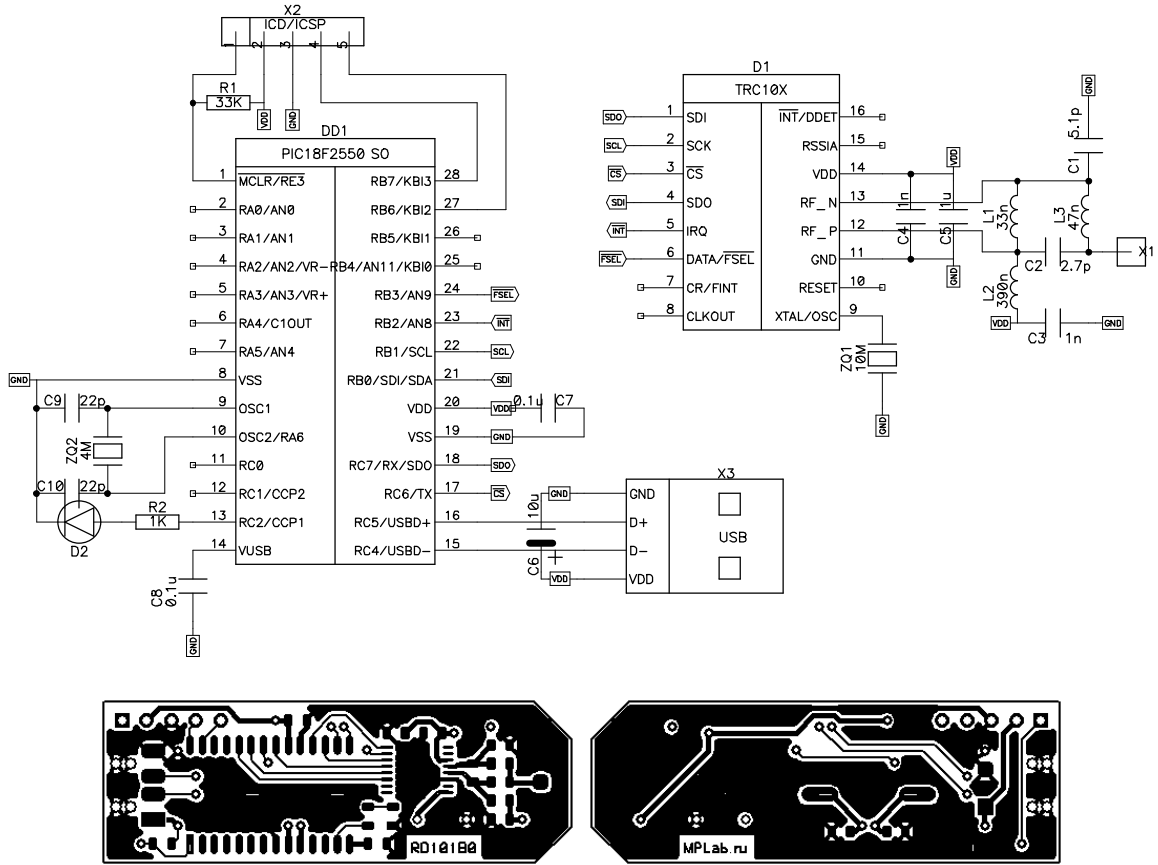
X2
ICD/ICSP
1 2 3 4 5
R1
33K
VDD
GND
DD1
PIC18F2550 SO
1 MCLR/RE3
2 RA0/AN0
3 RA1/AN1
4 RA2/AN2/VR-
5 RA3/AN3/VR+
6 RA4/C1OUT
7 RA5/AN4
8 VSS
9 OSC1
10 OSC2/RA6
11 RC0
12 RC1/CCP2
13 RC2/CCP1
14 VUSB
28 RB7/KBI3
27 RB6/KBI2
26 RB5/KBI1
25 RB4/AN11/KBI0
24 RB3/AN9
23 RB2/AN8
22 RB1/SCL
21 RB0/SDI/SDA
20 VDD
19 VSS
18 RC7/RX/SDO
17 RC6/TX
16 RC5/USBD+
15 RC4/USBD−
FSEL
INT
SCL
SDI
VDD
0.1u
C7
GND
SDO
CS
GND
C9
22p
ZQ2
4M
C10
22p
R2
1K
D2
C8
0.1u
GND
10u
C6
VDD
X3
GND
D+
D−
VDD
USB
D1
TRC10X
SDO 1 SDI
SCL 2 SCK
CS 3 $\overline{CS}$
SDI 4 SDO
INT 5 IRQ
FSEL 6 DATA/$\overline{FSEL}$
7 CR/FINT
8 CLKOUT
16 $\overline{INT}$/DDET
15 RSSIA
14 VDD
13 RF_N
12 RF_P
11 GND
10 RESET
9 XTAL/OSC
VDD
1n
C4
1u
C5
GND
L1
33n
L3
47n
GND
5.1p
C1
C2
2.7p
X1
L2
390n
VDD
C3
1n
GND
ZQ1
10M
GND
RD10180
MPLab.ru